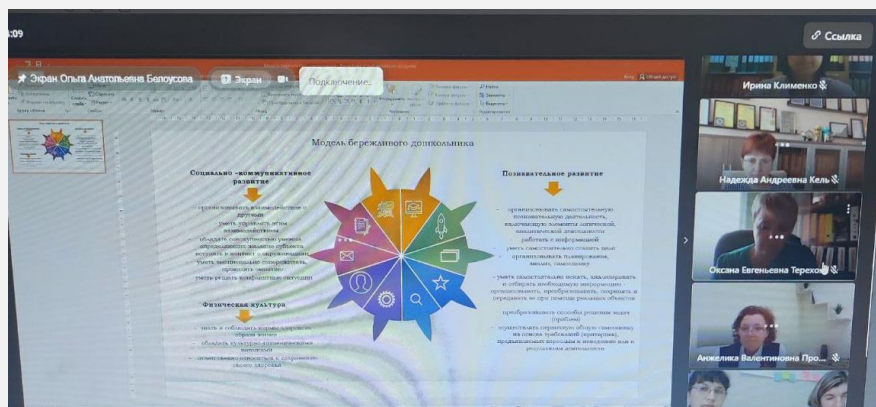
:09

Ссылка

Экран Ольга Анатольевна Белоусова

Экран

Подключение...

Модель бережливого дошкольника

Социально-коммуникативное развитие

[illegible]

Физическая культура

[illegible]

Познавательное развитие

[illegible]

Ирина Клименко

Надежда Андреевна Кель

Оксана Евгеньевна Терехова

Анжелика Валентиновна Про...